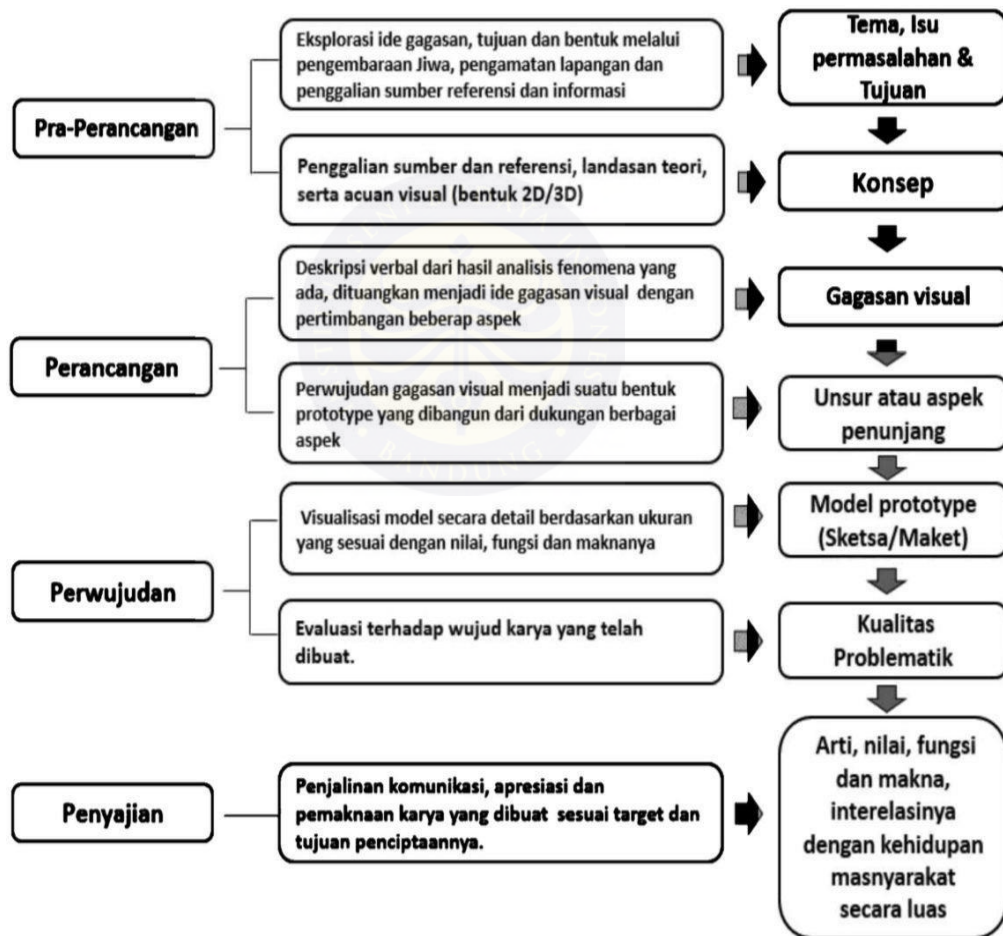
Pra-Perancangan

Eksplorasi ide gagasan, tujuan dan bentuk melalui pengembaraan Jiwa, pengamatan lapangan dan penggalian sumber referensi dan informasi

Tema, Isu permasalahan & Tujuan

Penggalian sumber dan referensi, landasan teori, serta acuan visual (bentuk 2D/3D)

Konsep

Perancangan

Deskripsi verbal dari hasil analisis fenomena yang ada, dituangkan menjadi ide gagasan visual dengan pertimbangan beberap aspek

Gagasan visual

Perwujudan gagasan visual menjadi suatu bentuk prototype yang dibangun dari dukungan berbagai aspek

Unsur atau aspek penunjang

Perwujudan

Visualisasi model secara detail berdasarkan ukuran yang sesuai dengan nilai, fungsi dan maknanya

Model prototype (Sketsa/Maket)

Evaluasi terhadap wujud karya yang telah dibuat.

Kualitas Problematik

Penyajian

Penjalinan komunikasi, apresiasi dan pemaknaan karya yang dibuat sesuai target dan tujuan penciptaannya.

Arti, nilai, fungsi dan makna, interelasinya dengan kehidupan masnyarakat secara luas